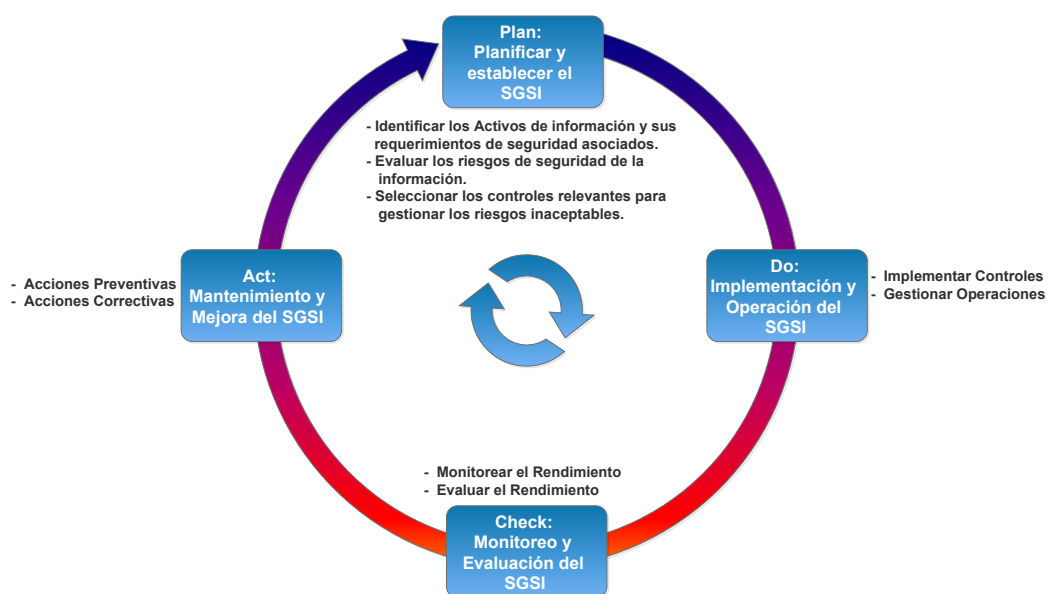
Plan:
Planificar y establecer el SGSI

- Identificar los Activos de información y sus requerimientos de seguridad asociados.
- Evaluar los riesgos de seguridad de la información.
- Seleccionar los controles relevantes para gestionar los riesgos inaceptables.

Act:
Mantenimiento y Mejora del SGSI

- Acciones Preventivas
- Acciones Correctivas

Do:
Implementación y Operación del SGSI

- Implementar Controles
- Gestionar Operaciones

- Monitorear el Rendimiento
- Evaluar el Rendimiento

Check:
Monitoreo y Evaluación del SGSI